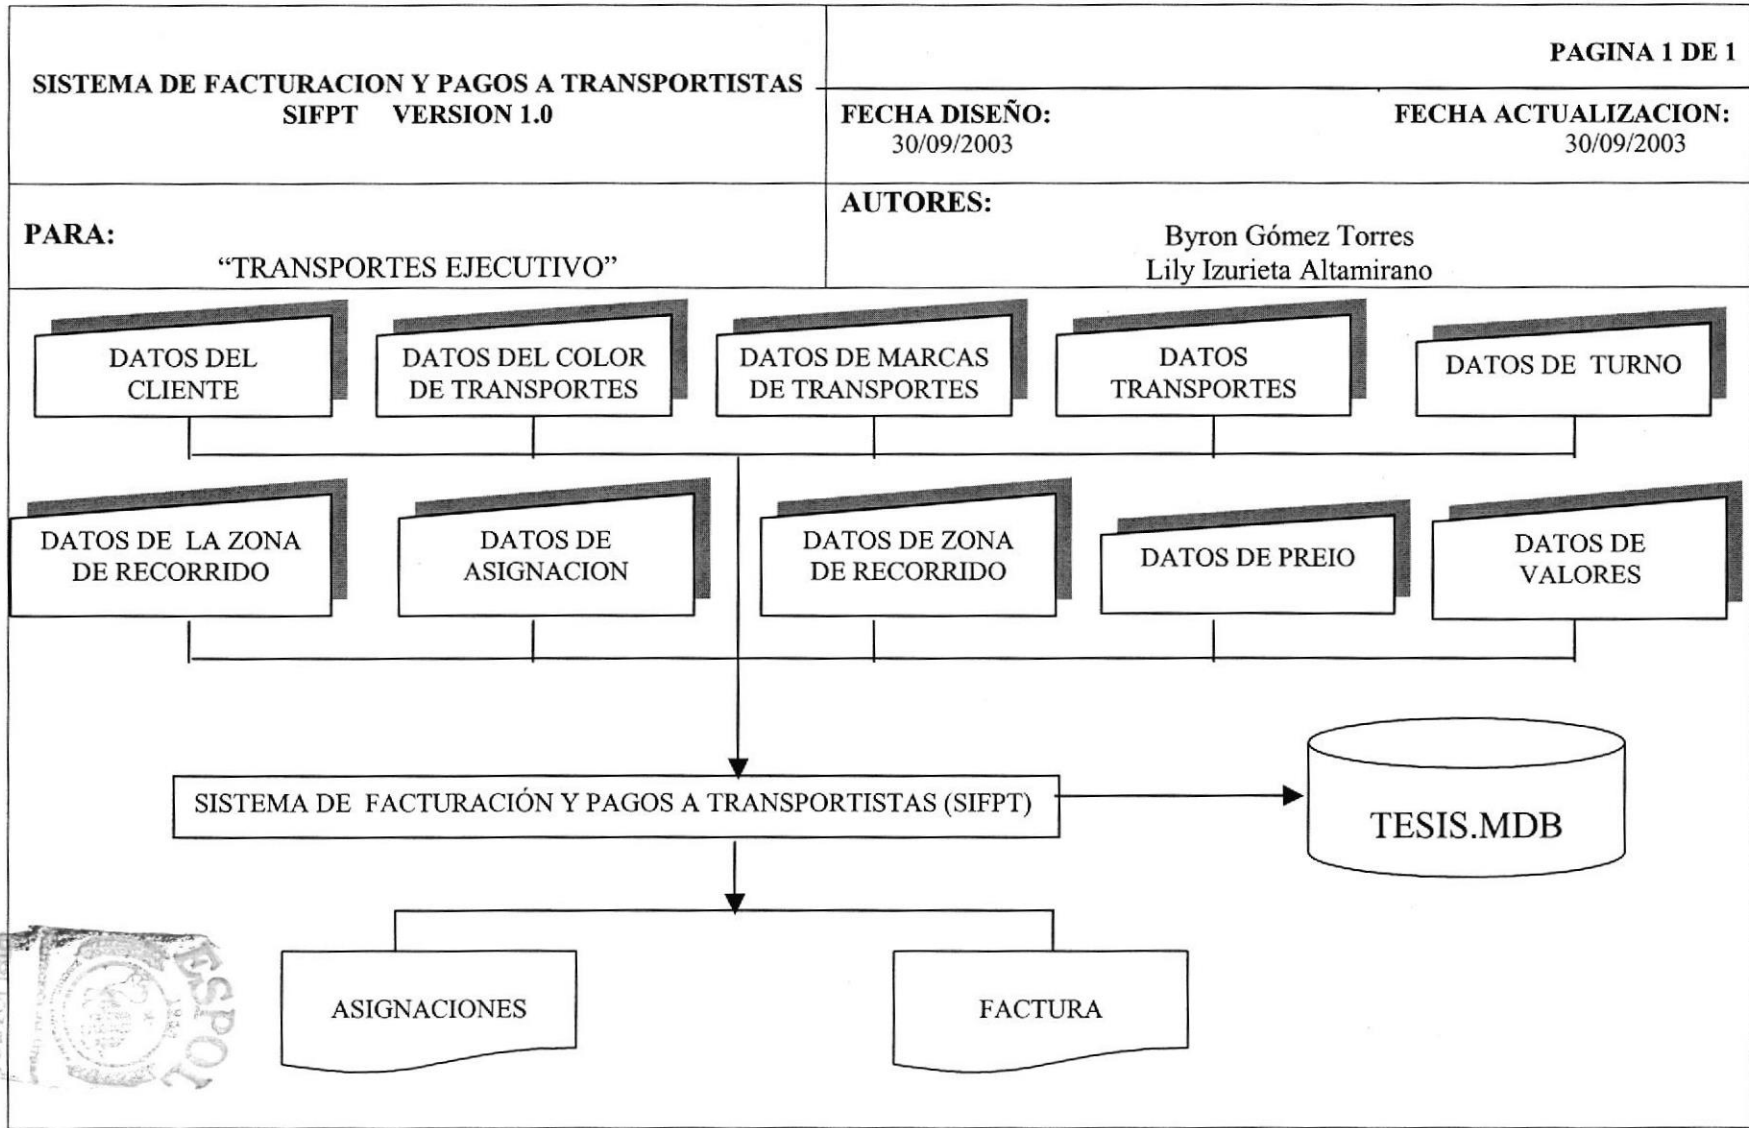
SISTEMA DE FACTURACION Y PAGOS A TRANSPORTISTAS
SIFPT VERSION 1.0

PAGINA 1 DE 1

FECHA DISEÑO:
30/09/2003

FECHA ACTUALIZACION:
30/09/2003

PARA:
"TRANSPORTES EJECUTIVO"

AUTORES:
Byron Gómez Torres
Lily Izurieta Altamirano

DATOS DEL CLIENTE

DATOS DEL COLOR DE TRANSPORTES

DATOS DE MARCAS DE TRANSPORTES

DATOS TRANSPORTES

DATOS DE TURNO

DATOS DE LA ZONA DE RECORRIDO

DATOS DE ASIGNACION

DATOS DE ZONA DE RECORRIDO

DATOS DE PREIO

DATOS DE VALORES

SISTEMA DE FACTURACIÓN Y PAGOS A TRANSPORTISTAS (SIFPT)

TESIS.MDB

ASIGNACIONES

FACTURA

ESPOL